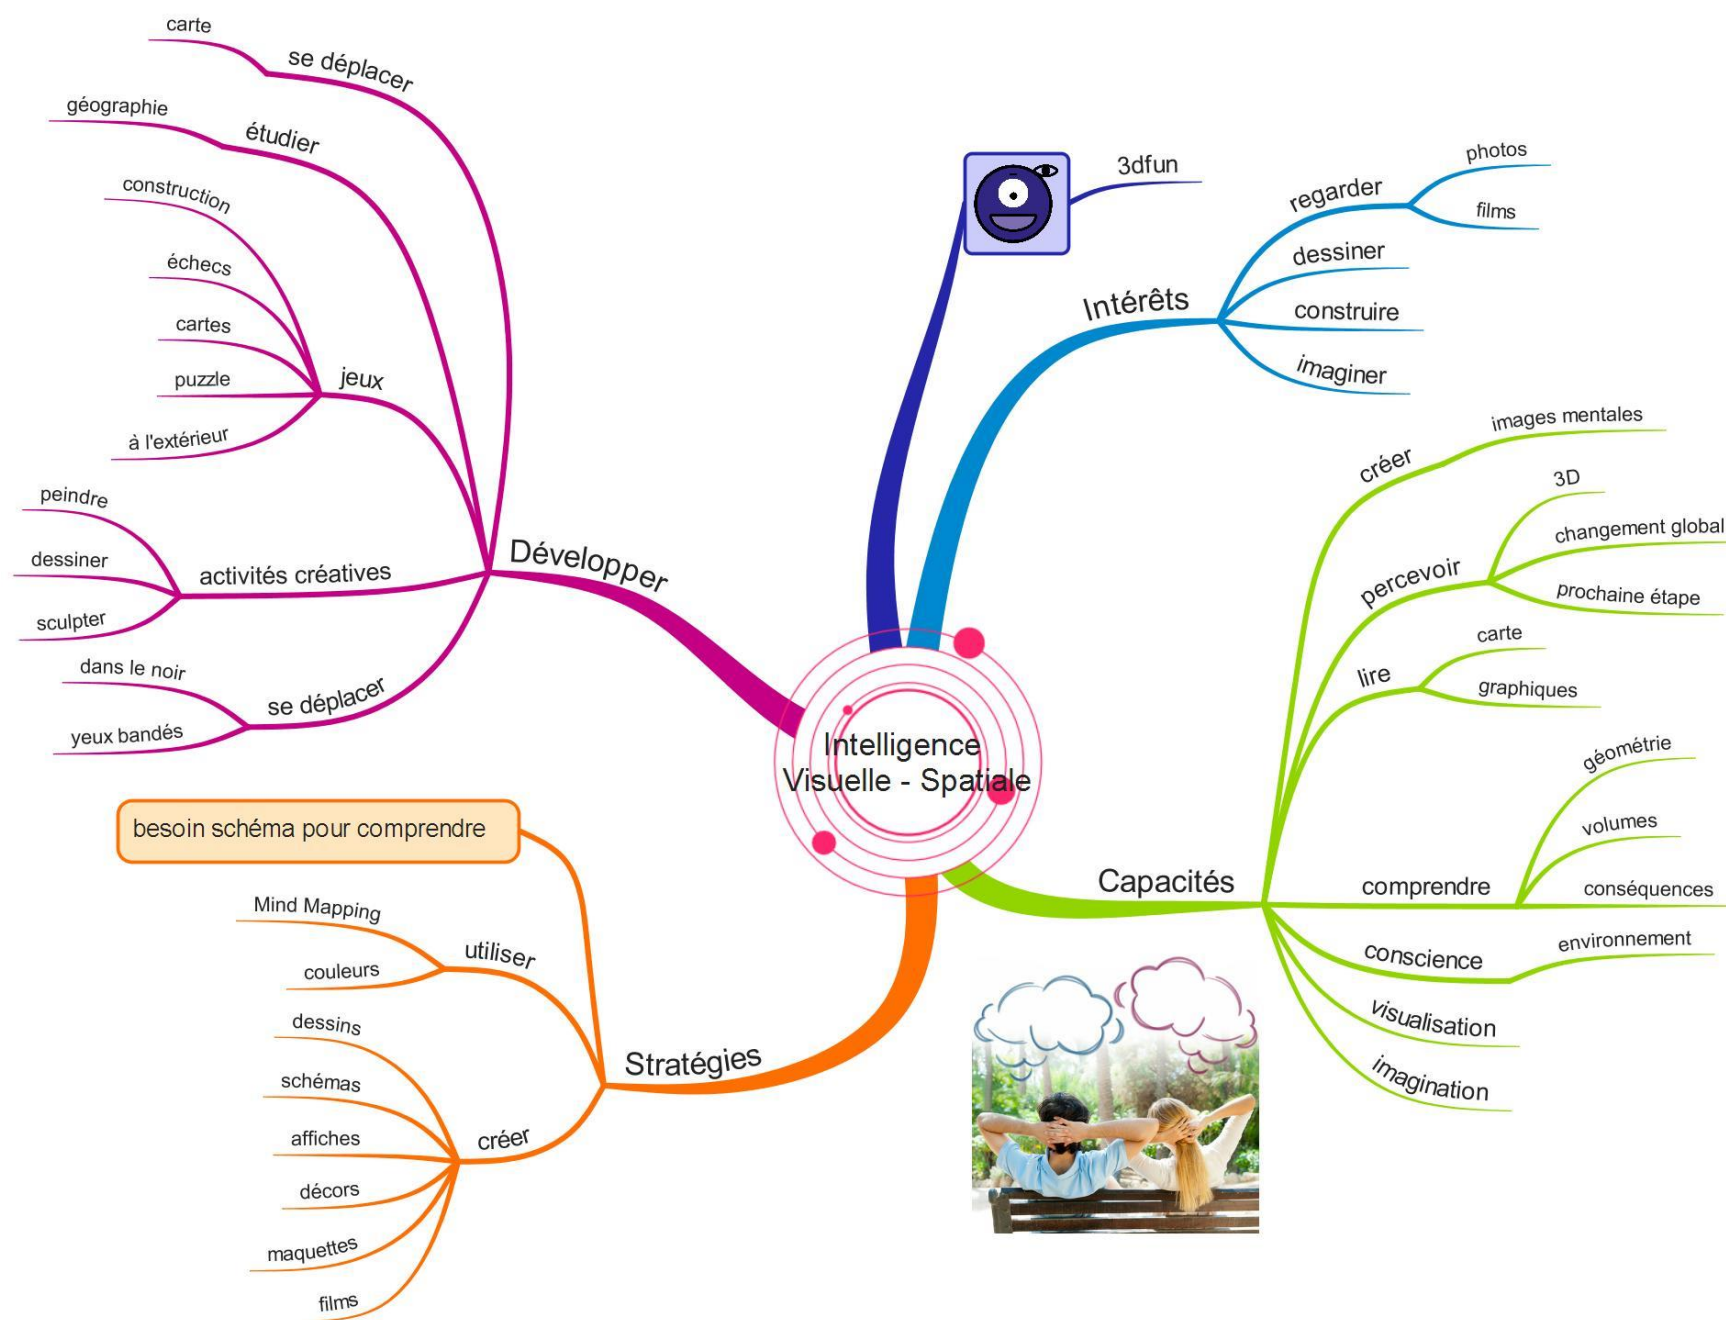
Intelligence
Visuelle - Spatiale

3dfun

Intérêts
regarder
photos
films
dessiner
construire
imaginer

Capacités
créer
images mentales
percevoir
3D
changement global
prochaine étape
lire
carte
graphiques
comprendre
géométrie
volumes
conséquences
conscience
environnement
visualisation
imagination

Stratégies
besoin schéma pour comprendre
utiliser
Mind Mapping
couleurs
créer
dessins
schémas
affiches
décors
maquettes
films

Développer
se déplacer
carte
étudier
géographie
jeux
construction
échecs
cartes
puzzle
à l'extérieur
activités créatives
peindre
dessiner
sculpter
se déplacer
dans le noir
yeux bandés